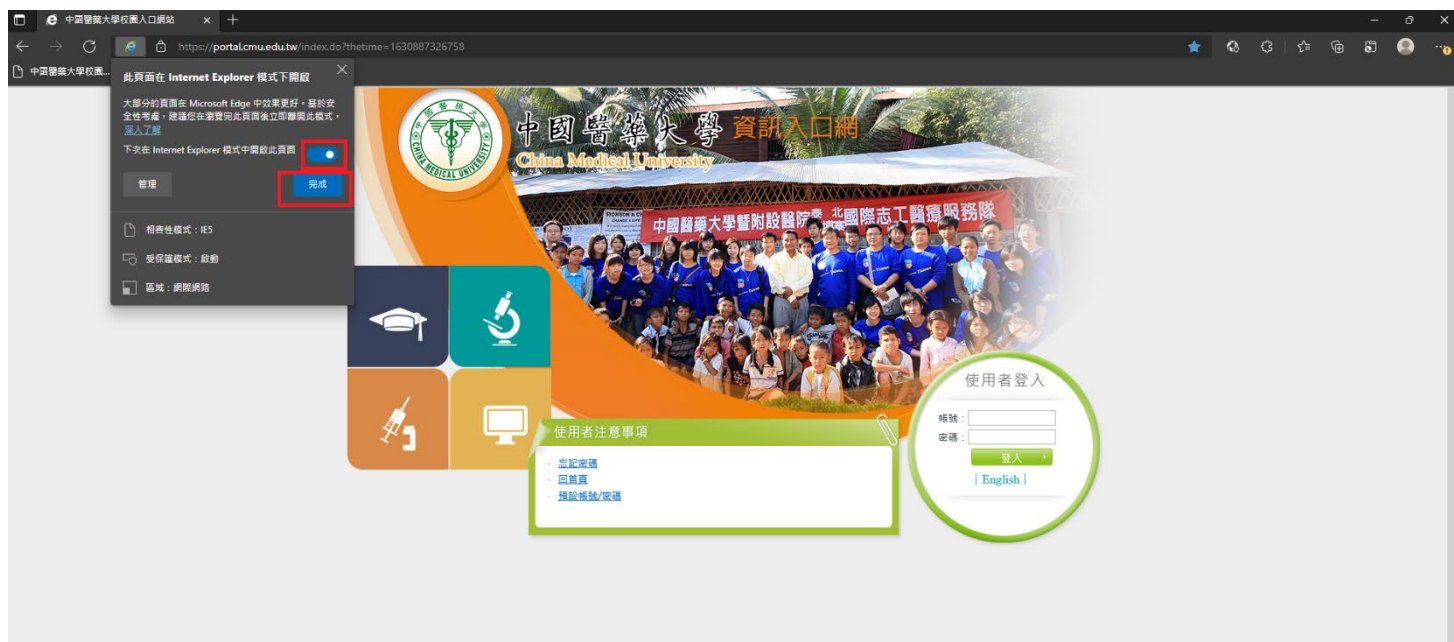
中國醫藥大學校園入口網站

https://portal.cmu.edu.tw/index.do?thetime=1630887326758

中國醫藥大學校園...

此頁面在 Internet Explorer 模式下開啟

大部分的頁面在 Microsoft Edge 中效果更好，基於安全性考量，建議您在瀏覽完此頁面後立即離開此模式。深入了解

下次在 Internet Explorer 模式中開啟此頁面

管理

完成

相容性模式：IE5

受保護模式：啟動

區域：網際網路

中國醫藥大學 資訊入口網

China Medical University

CHINA MEDICAL UNIVERSITY

中國醫藥大學暨附設醫院臺北國際志工醫療服務隊

使用者登入

帳號：

密碼：

登入

| English |

使用者注意事項

· 忘記密碼

· 回首頁

· 預設帳號/密碼